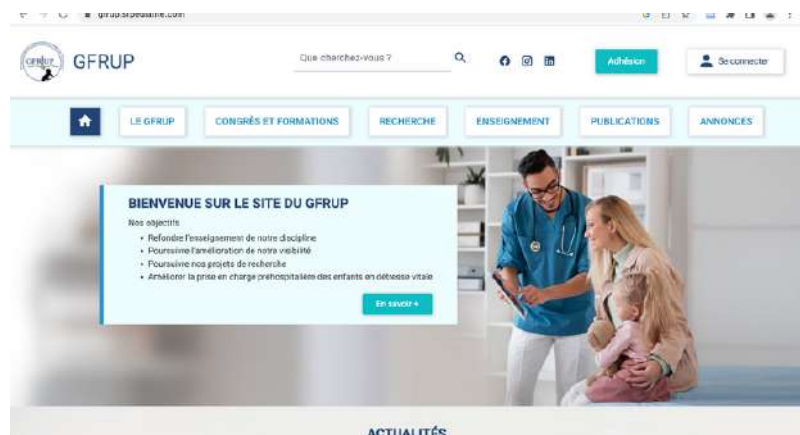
gfrup.sfpediatrie.com

GFRUP

GFRUP

Que cherchez-vous ?

Adhésion

Se connecter

LE GFRUP

CONGRÈS ET FORMATIONS

RECHERCHE

ENSEIGNEMENT

PUBLICATIONS

ANNONCES

BIENVENUE SUR LE SITE DU GFRUP

Nos objectifs

- Refondre l'enseignement de notre discipline
- Poursuivre l'amélioration de notre visibilité
- Poursuivre nos projets de recherche
- Améliorer la prise en charge préhospitalière des enfants en détresse vitale

En savoir +

ACTUALITÉS